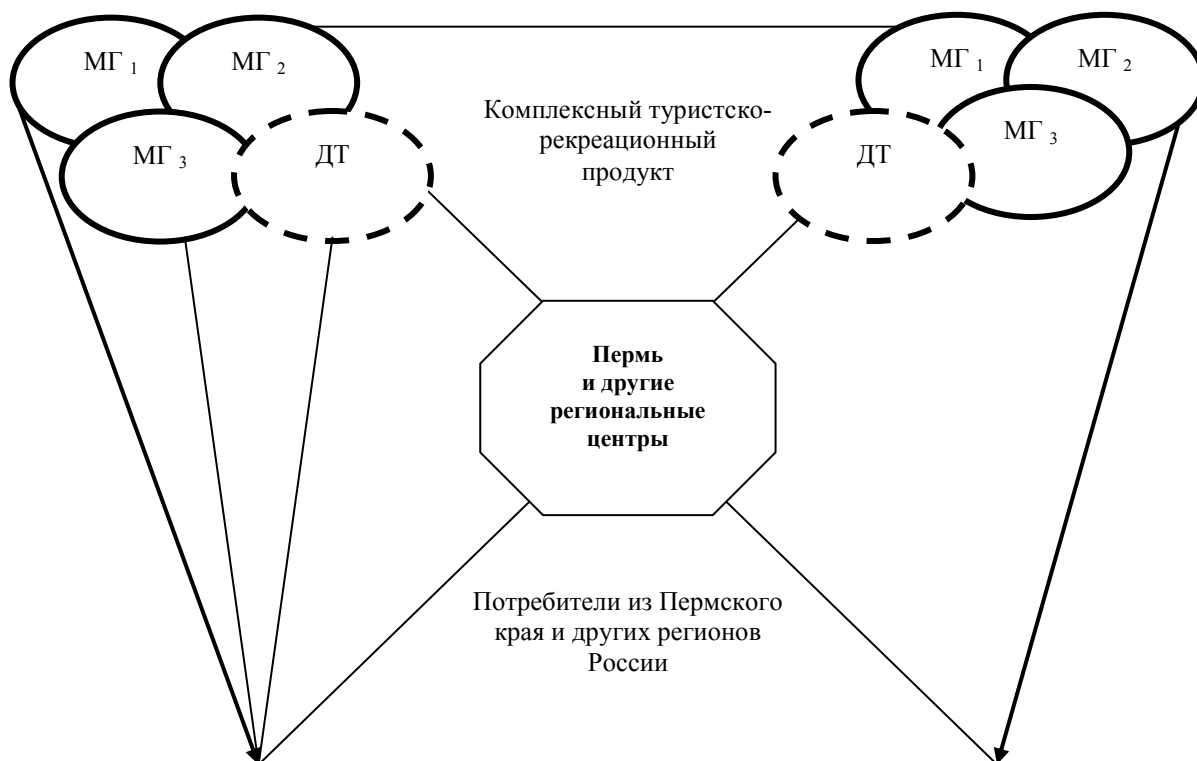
МГ $_1$

МГ $_2$

МГ $_3$

ДТ

Комплексный туристско-рекреационный продукт

МГ $_1$

МГ $_2$

МГ $_3$

ДТ

**Пермь и другие региональные центры**

Потребители из Пермского края и других регионов России